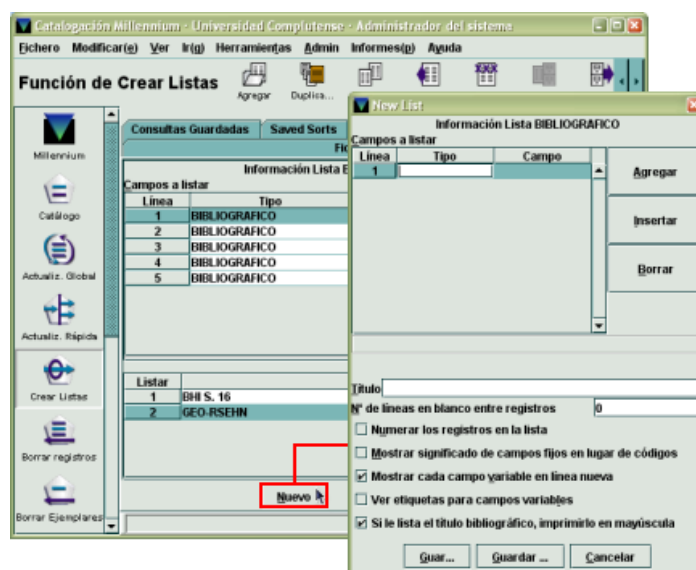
Catalogación Millennium - Universidad Complutense - Administrador del sistema

Fichero Modificar(e) Ver Ir(g) Herramientas Admin Informes(p) Ayuda

Función de Crear Listas

Agregar Duplica...

Millennium

Catálogo

Actualiz. Global

Actualiz. Rápida

Crear Listas

Borrar registros

Borrar Ejemplares

Consultas Guardadas | Saved Sorts

Fic

Información Lista B

Campos a listar

| Línea | Tipo |
|---|---|
| 1 | BIBLIOGRAFICO |
| 2 | BIBLIOGRAFICO |
| 3 | BIBLIOGRAFICO |
| 4 | BIBLIOGRAFICO |
| 5 | BIBLIOGRAFICO |

| Listar | |
|---|---|
| 1 | BHI S. 16 |
| 2 | GEO-RSEHN |

Nuevo

New List

Información Lista BIBLIOGRAFICO

Campos a listar

| Línea | Tipo | Campo |
|---|---|---|
| 1 | | |

Agregar

Insertar

Borrar

Título

Nº de líneas en blanco entre registros 0

Numerar los registros en la lista

Mostrar significado de campos fijos en lugar de códigos

Mostrar cada campo variable en línea nueva

Ver etiquetas para campos variables

Si le lista el título bibliográfico, imprimirlo en mayúscula

Guar... Guardar ... Cancelar